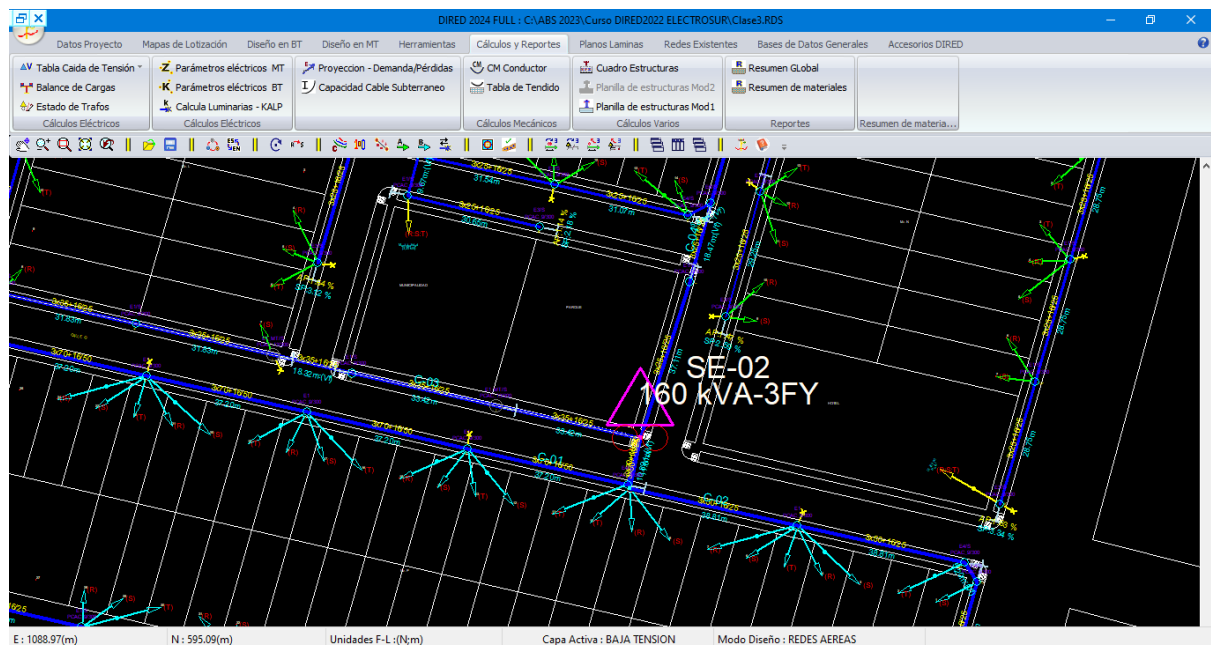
DIRED 2024 FULL : C:\ABS 2023\Curso DIRED2022 ELECTROSUR\Clase3.RDS

Datos Proyecto | Mapas de Lotización | Diseño en BT | Diseño en MT | Herramientas | Cálculos y Reportes | Planos Laminas | Redes Existentes | Bases de Datos Generales | Accesorios DIRED

Tabla Caida de Tensión
Balance de Cargas
Estado de Trafos
Cálculos Eléctricos

Parámetros eléctricos MT
Parámetros eléctricos BT
Calcula Luminarias - KALP
Cálculos Eléctricos

Proyeccion - Demanda/Pérdidas
Capacidad Cable Subterraneo

CM Conductor
Tabla de Tendido
Cálculos Mecánicos

Cuadro Estructuras
Planilla de estructuras Mod2
Planilla de estructuras Mod1
Cálculos Varios

Resumen GLobal
Resumen de materiales
Reportes

Resumen de materia...

SE-02
160 kVA-3FY

E : 1088.97(m) | N : 595.09(m) | Unidades F-L :(N;m) | Capa Activa : BAJA TENSION | Modo Diseño : REDES AEREAS